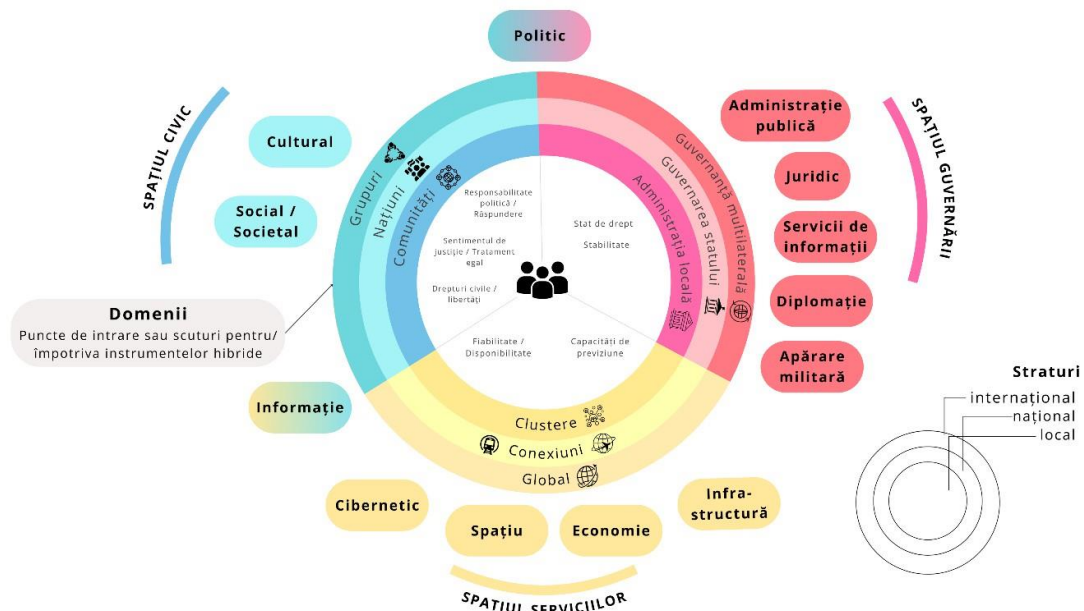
Politic

SPAȚIUL CIVIC

Cultural

Social / Societal

Domenii
Puncte de intrare sau scuturi pentru/ împotriva instrumentelor hibride

Informație

Grupuri
Națiuni
Comunități

Responsabilitate politică / Răspundere

Sentimentul de justiție / Tratament egal

Drepturi civile / libertăți

Stat de drept

Stabilitate

Fiabilitate / Disponibilitate

Capacități de previziune

Guvernanță multilaterală
Guvernarea statului
Administrația locală

Clustere
Conexiuni
Global

SPAȚIUL GUVERNĂRII

Administrație publică

Juridic

Servicii de informații

Diplomație

Apărare militară

Cibernetic

Spațiu

Economie

Infra-structură

SPAȚIUL SERVICIILOR

Straturi
internațional
național
local